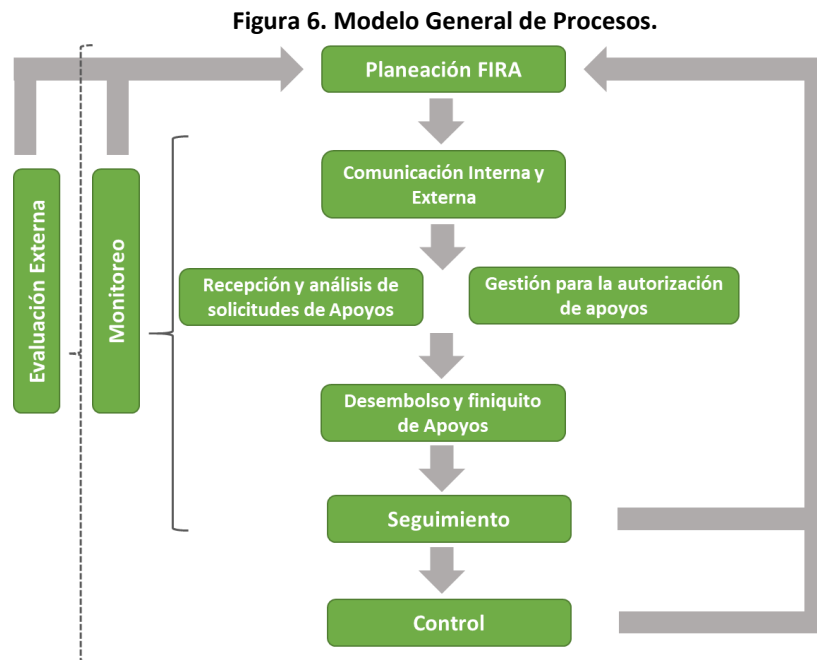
Figura 6. Modelo General de Procesos.

Planeación FIRA

Comunicación Interna y Externa

Recepción y análisis de solicitudes de Apoyos

Gestión para la autorización de apoyos

Desembolso y finiquito de Apoyos

Seguimiento

Control

Evaluación Externa

Monitoreo